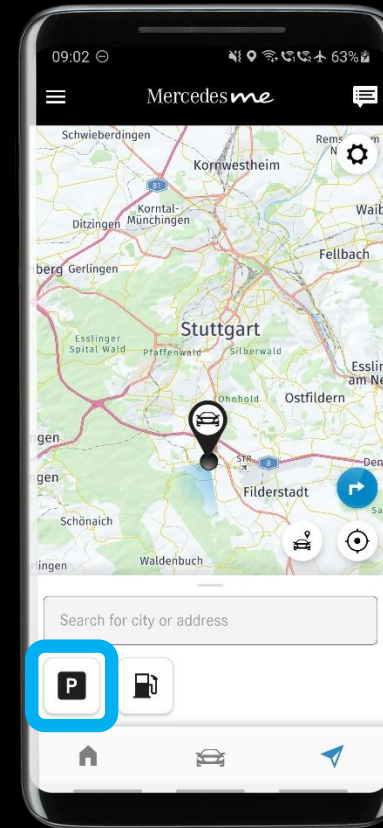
09:02 ⊖

63%

Mercedes me

Schwieberdingen

Remseck am N

Kornwestheim

81

Waib

Korntal-Münchingen

Ditzingen

Fellbach

berg Gerlingen

Stuttgart

Esslinger Spital Wald

Pfaffenwald

Silberwald

Essli am Ne

Ohnhold

Ostfildern

gen

STR

8

Den

gen

Filderstadt

Schönaich

Waldenbuch

ingen

Search for city or address

P